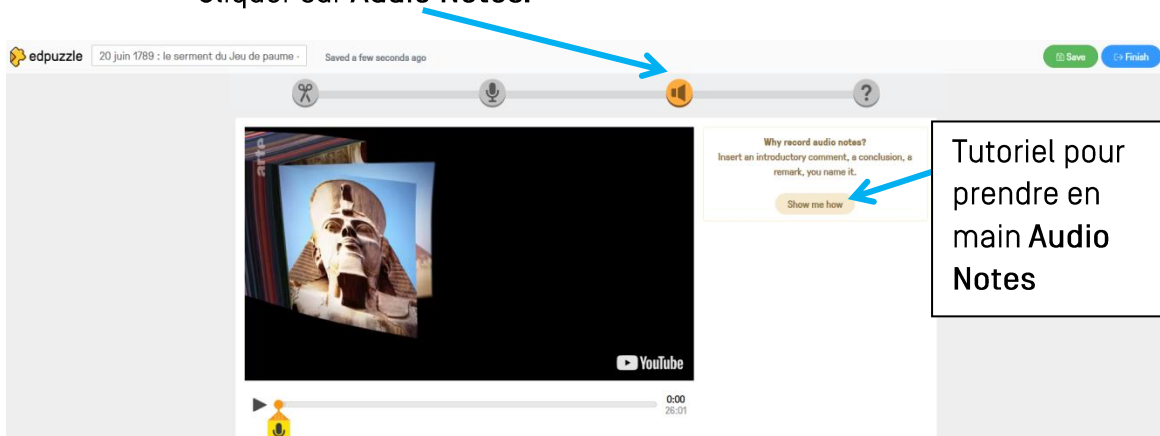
Cliquer sur Audio Notes.

edpuzzle 20 juin 1789 : le serment du Jeu de paume - Saved a few seconds ago

Save Finish

Why record audio notes?
Insert an introductory comment, a conclusion, a remark, you name it.

Show me how

Tutoriel pour prendre en main Audio Notes

arte

YouTube

0:00
26:01